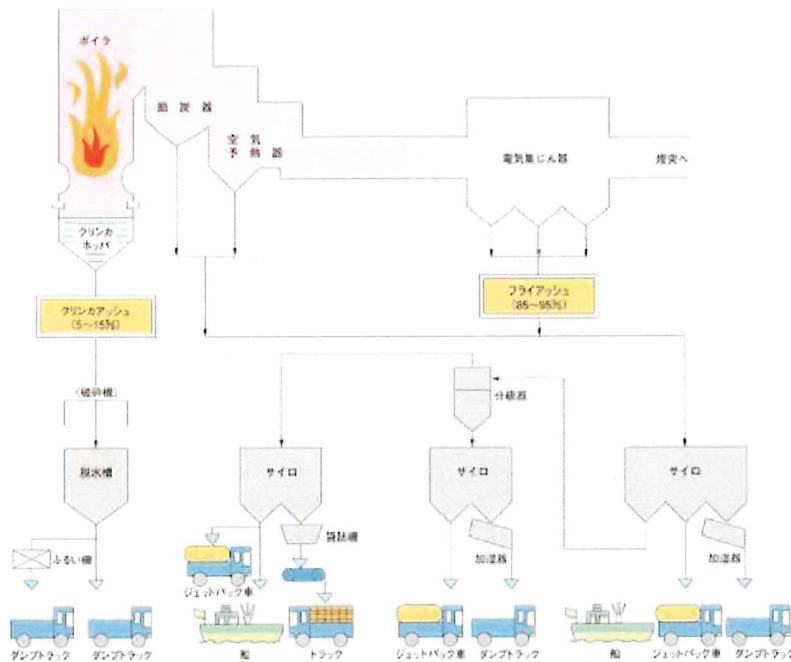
ボイラ

節炭器

空気予熱器

電気集じん器

煙突へ

クリンカホッパ

クリンカアッシュ
(5~15%)

フライアッシュ
(85~95%)

(破砕機)

分級器

脱水槽

サイロ

サイロ

サイロ

ふるい機

袋詰機

加湿器

加湿器

ジェットパック車

ダンプトラック

ダンプトラック

船

トラック

ジェットパック車

ダンプトラック

船

ジェットパック車

ダンプトラック